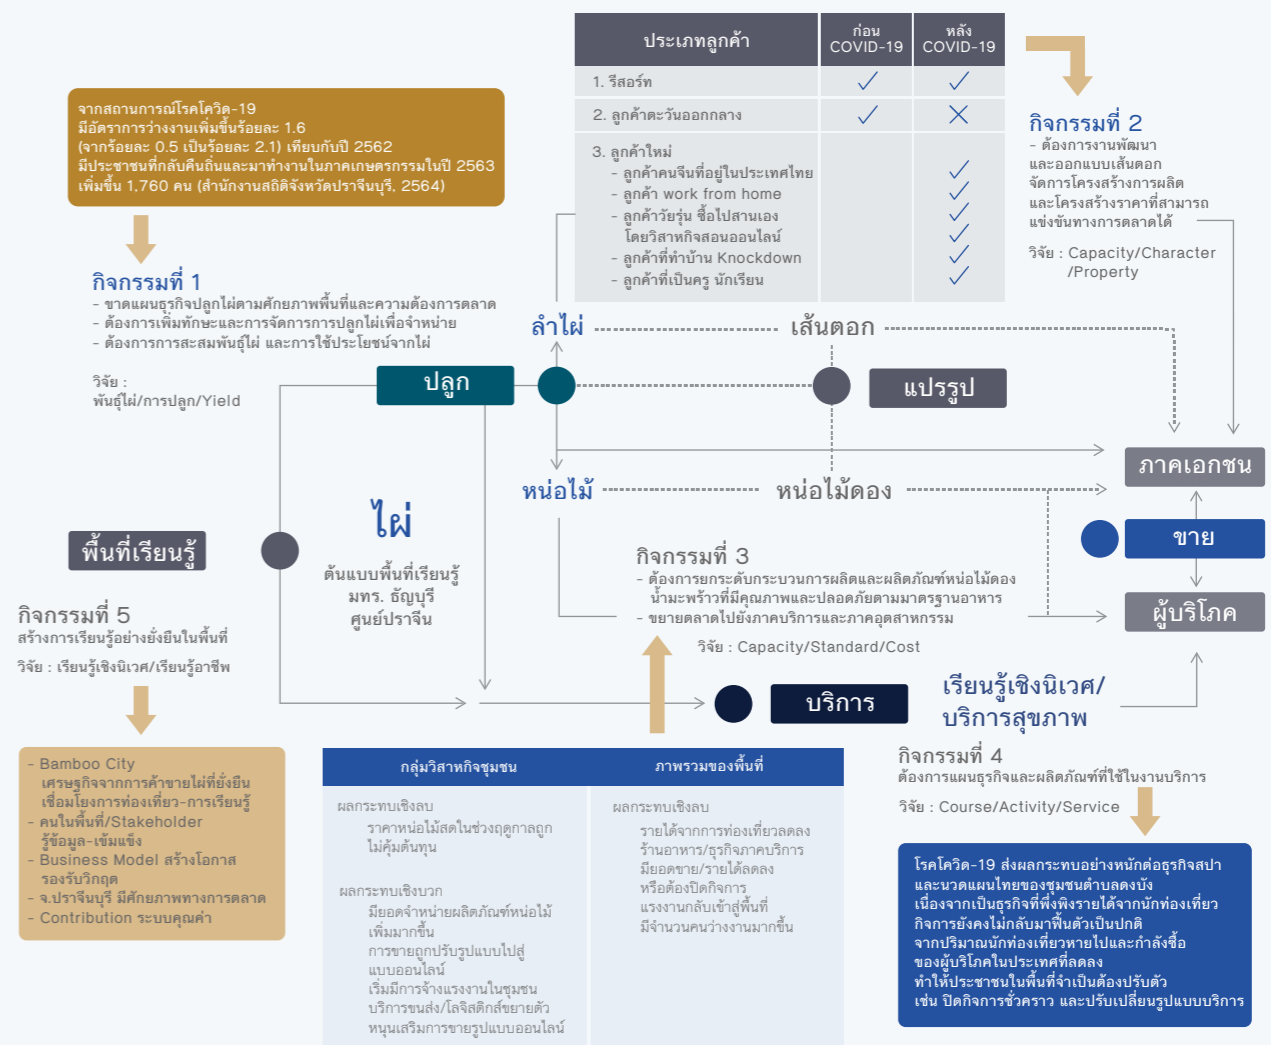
| ประเภทลูกค้า | ก่อน COVID-19 | หลัง COVID-19 |
|---|---|---|
| 1. รีสอร์ท | ✓ | ✓ |
| 2. ลูกค้าตะวันออกกลาง | ✓ | ✕ |
| 3. ลูกค้าใหม่<br>- ลูกค้าคนจีนที่อยู่ในประเทศไทย<br>- ลูกค้า work from home<br>- ลูกค้าวัยรุ่น ซื้อไปสานเอง โดยวิสาหกิจสอนออนไลน์<br>- ลูกค้าที่ทำบ้าน Knockdown<br>- ลูกค้าที่เป็นครู นักเรียน | | ✓<br>✓<br>✓<br>✓<br>✓<br>✓ |

จากสถานการณ์โรคโควิด-19 มีอัตราการว่างงานเพิ่มขึ้นร้อยละ 1.6 (จากร้อยละ 0.5 เป็นร้อยละ 2.1) เทียบกับปี 2562 มีประชาชนที่กลับคืนถิ่นและมาทำงานในภาคเกษตรกรรมในปี 2563 เพิ่มขึ้น 1,760 คน (สำนักงานสถิติจังหวัดปราจีนบุรี, 2564)

กิจกรรมที่ 1
- ขาดแผนธุรกิจปลูกไผ่ตามศักยภาพพื้นที่และความต้องการตลาด
- ต้องการเพิ่มทักษะและการจัดการการปลูกไผ่เพื่อจำหน่าย
- ต้องการการสะสมพันธุ์ไผ่ และการใช้ประโยชน์จากไผ่

วิจัย : พันธุ์ไผ่/การปลูก/Yield

กิจกรรมที่ 2
- ต้องการงานพัฒนาและออกแบบเส้นตอก จัดการโครงสร้างการผลิต และโครงสร้างราคาที่สามารถแข่งขันทางการตลาดได้

วิจัย : Capacity/Character /Property

ลำไผ่ เส้นตอก

ปลูก แปรรูป

ภาคเอกชน

หน่อไม้ หน่อไม้ดอง

ขาย

ผู้บริโภค

พื้นที่เรียนรู้

ไผ่

ต้นแบบพื้นที่เรียนรู้ มทร. ธัญบุรี ศูนย์ปราจีน

กิจกรรมที่ 5
สร้างการเรียนรู้อย่างยั่งยืนในพื้นที่

วิจัย : เรียนรู้เชิงนิเวศ/เรียนรู้อาชีพ

กิจกรรมที่ 3
- ต้องการยกระดับกระบวนการผลิตและผลิตภัณฑ์หน่อไม้ดองน้ำมะพร้าวที่มีคุณภาพและปลอดภัยตามมาตรฐานอาหาร
- ขยายตลาดไปยังภาคบริการและภาคอุตสาหกรรม

วิจัย : Capacity/Standard/Cost

บริการ

เรียนรู้เชิงนิเวศ/ บริการสุขภาพ

กิจกรรมที่ 4
ต้องการแผนธุรกิจและผลิตภัณฑ์ที่ใช้ในงานบริการ

วิจัย : Course/Activity/Service

- Bamboo City เศรษฐกิจจากการค้าขายไผ่ที่ยั่งยืน เชื่อมโยงการท่องเที่ยว-การเรียนรู้
- คนในพื้นที่/Stakeholder รู้ข้อมูล-เข้มแข็ง
- Business Model สร้างโอกาส รองรับวิกฤต
- จ.ปราจีนบุรี มีศักยภาพทางการตลาด
- Contribution ระบบคุณค่า

| กลุ่มวิสาหกิจชุมชน | ภาพรวมของพื้นที่ |
|---|---|
| ผลกระทบเชิงลบ<br>ราคาหน่อไม้สดในช่วงฤดูกาลถูก ไม่คุ้มต้นทุน<br><br>ผลกระทบเชิงบวก<br>มียอดจำหน่ายผลิตภัณฑ์หน่อไม้เพิ่มมากขึ้น<br>การขายถูกปรับรูปแบบไปสู่แบบออนไลน์<br>เริ่มมีการจ้างแรงงานในชุมชน<br>บริการขนส่ง/โลจิสติกส์ขยายตัว<br>หนุนเสริมการขายรูปแบบออนไลน์ | ผลกระทบเชิงลบ<br>รายได้จากการท่องเที่ยวลดลง<br>ร้านอาหาร/ธุรกิจภาคบริการ มียอดขาย/รายได้ลดลง หรือต้องปิดกิจการ<br>แรงงานกลับเข้าสู่พื้นที่ มีจำนวนคนว่างงานมากขึ้น |

โรคโควิด-19 ส่งผลกระทบอย่างหนักต่อธุรกิจสปาและนวดแผนไทยของชุมชนตำบลดงบัง เนื่องจากเป็นธุรกิจที่พึ่งพิงรายได้จากนักท่องเที่ยว กิจการยังคงไม่กลับมาฟื้นตัวเป็นปกติ จากปริมาณนักท่องเที่ยวหายไปและกำลังซื้อของผู้บริโภคในประเทศที่ลดลง ทำให้ประชาชนในพื้นที่จำเป็นต้องปรับตัว เช่น ปิดกิจการชั่วคราว และปรับเปลี่ยนรูปแบบบริการ